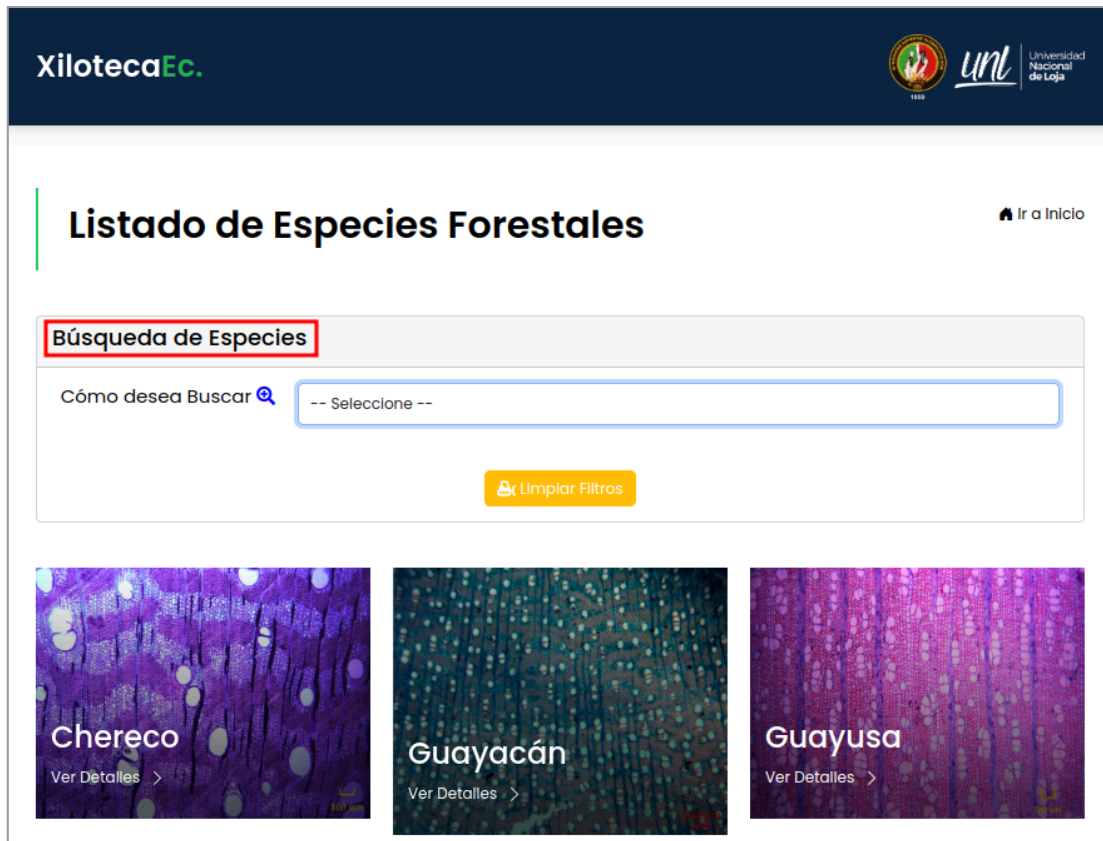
XilotecaEc.

1859

unl Universidad Nacional de Loja

Listado de Especies Forestales

Ir a Inicio

Búsqueda de Especies

Cómo desea Buscar

-- Seleccione --

Limpiar Filtros

Chereco
Ver Detalles >

100 um

Guayacán
Ver Detalles >

Guayusa
Ver Detalles >

100 um